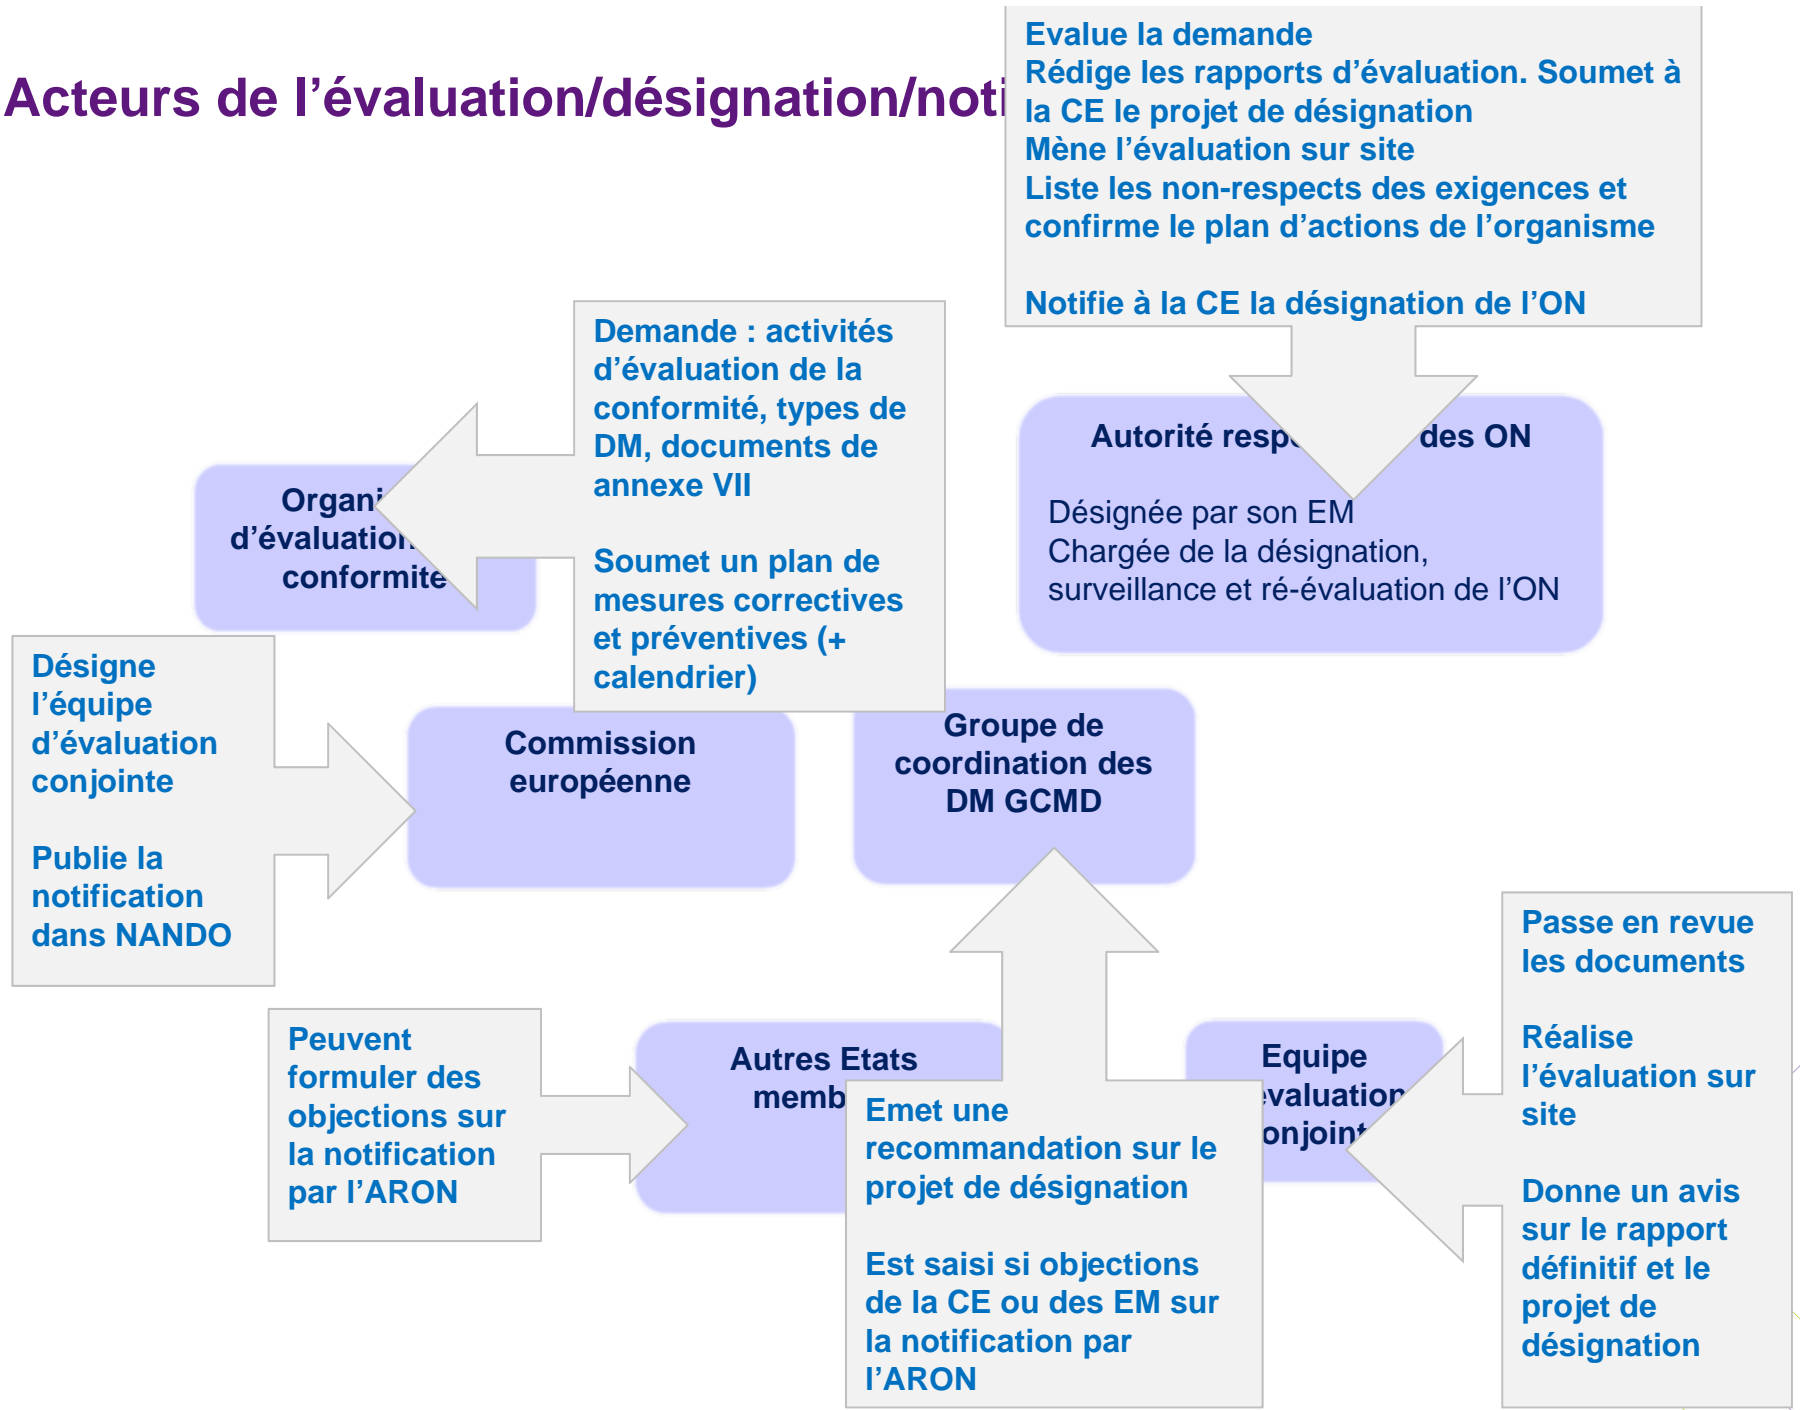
Acteurs de l’évaluation/désignation/noti

Evalue la demande
Rédige les rapports d’évaluation. Soumet à la CE le projet de désignation
Mène l’évaluation sur site
Liste les non-respects des exigences et confirme le plan d’actions de l’organisme

Notifie à la CE la désignation de l’ON

Demande : activités d’évaluation de la conformité, types de DM, documents de annexe VII

Soumet un plan de mesures correctives et préventives (+ calendrier)

Autorité resp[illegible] des ON

Désignée par son EM
Chargée de la désignation, surveillance et ré-évaluation de l’ON

Organi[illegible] d’évaluation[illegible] conformité

Désigne l’équipe d’évaluation conjointe

Publie la notification dans NANDO

Commission européenne

Groupe de coordination des DM GCMD

Passe en revue les documents

Réalise l’évaluation sur site

Donne un avis sur le rapport définitif et le projet de désignation

Peuvent formuler des objections sur la notification par l’ARON

Autres Etats memb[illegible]

Emet une recommandation sur le projet de désignation

Est saisi si objections de la CE ou des EM sur la notification par l’ARON

Equipe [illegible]valuation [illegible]onjoint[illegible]